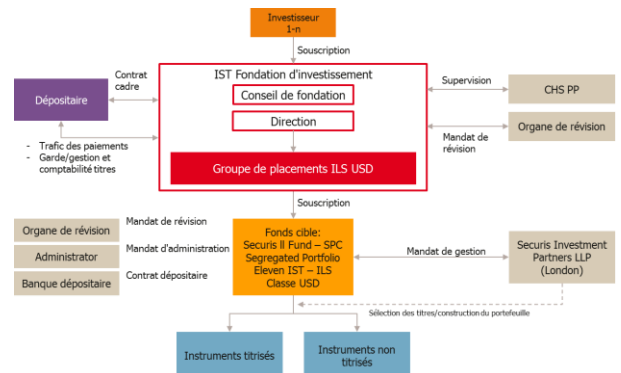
Investisseur 1-n

Souscription

Contrat cadre

Dépositaire

IST Fondation d'investissement

Conseil de fondation

Direction

Groupe de placements ILS USD

Supervision

CHS PP

Organe de révision

Mandat de révision

- Trafic des paiements
- Garde/gestion et comptabilité titres

Souscription

Organe de révision

Mandat de révision

Administrator

Mandat d'administration

Banque dépositaire

Contrat dépositaire

Fonds cible:
Securis II Fund – SPC
Segregated Portfolio
Eleven IST – ILS
Classe USD

Mandat de gestion

Securis Investment Partners LLP (London)

Sélection des titres/construction du portefeuille

Instruments titrisés

Instruments non titrisés